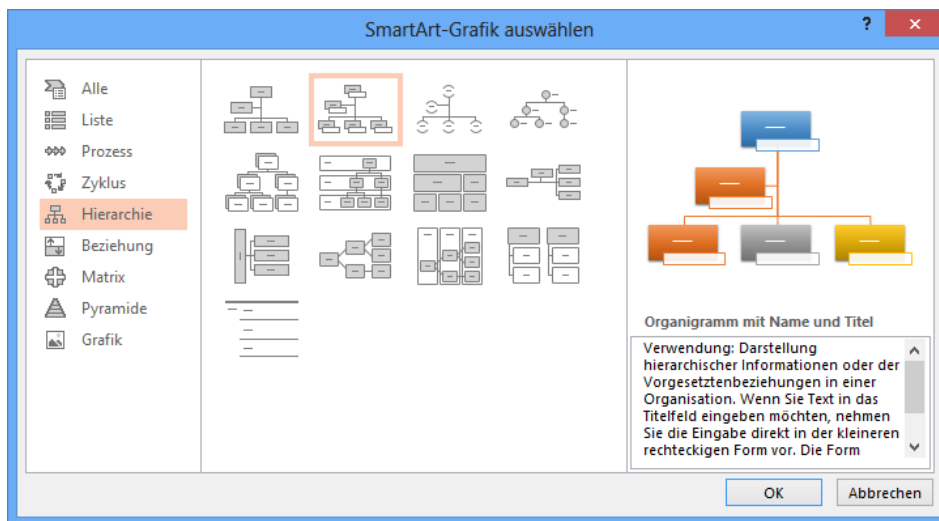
SmartArt-Grafik auswählen

?

Alle
Liste
Prozess
Zyklus
Hierarchie
Beziehung
Matrix
Pyramide
Grafik

Organigramm mit Name und Titel

Verwendung: Darstellung hierarchischer Informationen oder der Vorgesetztenbeziehungen in einer Organisation. Wenn Sie Text in das Titelfeld eingeben möchten, nehmen Sie die Eingabe direkt in der kleineren rechteckigen Form vor. Die Form

OK
Abbrechen